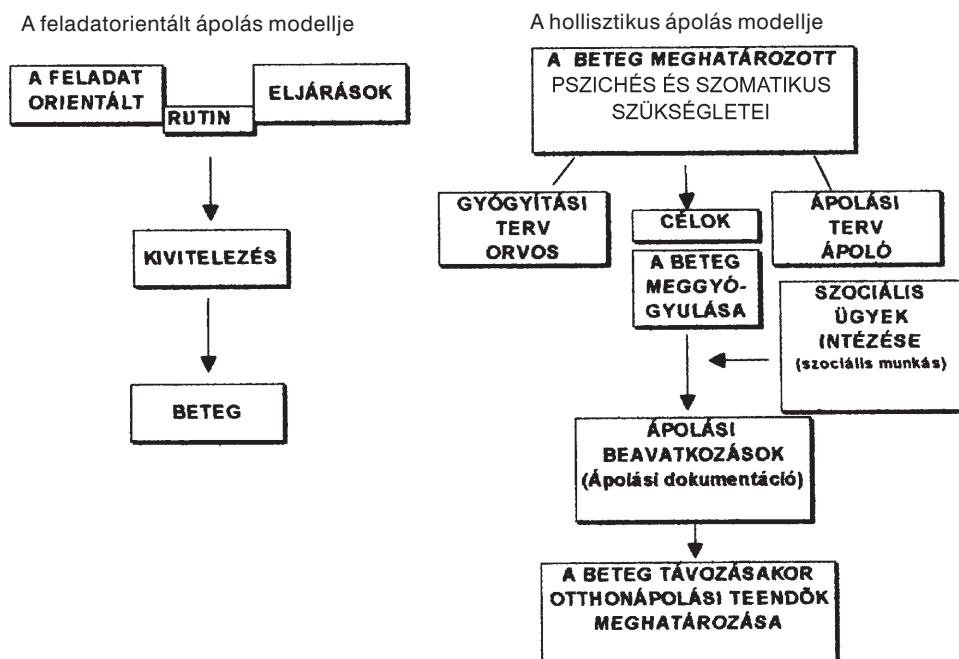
A feladatorientált ápolás modellje

A FELADAT ORIENTÁLT

RUTIN

ELJÁRÁSOK

KIVITELEZÉS

BETEG

A hollisztikus ápolás modellje

A BETEG MEGHATÁROZOTT PSZICHÉS ÉS SZOMATIKUS SZÜKSÉGLETEI

GYÓGYÍTÁSI TERV ORVOS

CÉLOK

ÁPOLÁSI TERV ÁPOLÓ

A BETEG MEGGYÓGYULÁSA

SZOCIÁLIS ÜGYEK INTÉZÉSE (szociális munkás)

ÁPOLÁSI BEAVATKOZÁSOK (Ápolási dokumentáció)

A BETEG TÁVOZÁSAKOR OTTHONÁPOLÁSI TEENDŐK MEGHATÁROZÁSA